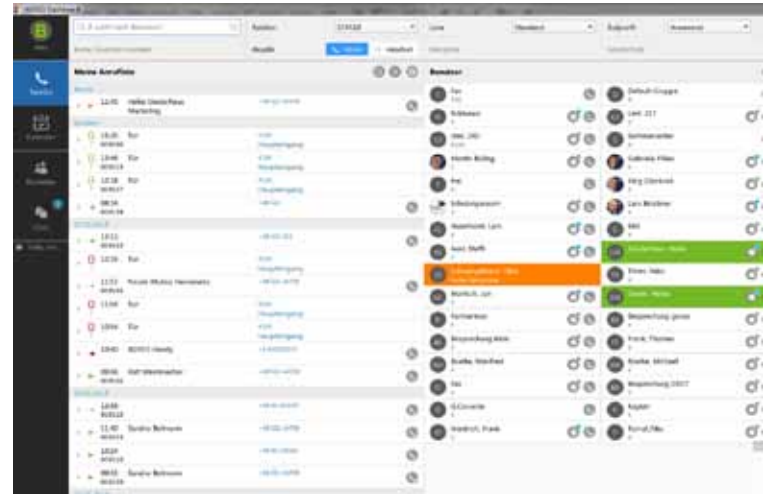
Meine Anrufliste

Benutzer

12:45 Hallo Deutschland Marketing

16:35 Evi

13:46 Evi

12:18 Evi

08:14

13:11

12:16 Evi

11:53

11:08 Evi

10:04 Evi

10:40

09:06

14:09

11:40 Sandra Behrens

10:24

09:02 Sandra Behrens

Fax

Default-Gruppe

Rezeption

Sabine Mayer

Karin Büring

Jörg Ebersbach

Lars Brückner

Besprechung gross

Besprechung 2017

Kayser

Weinrich, Frank

Brunst, Manfred